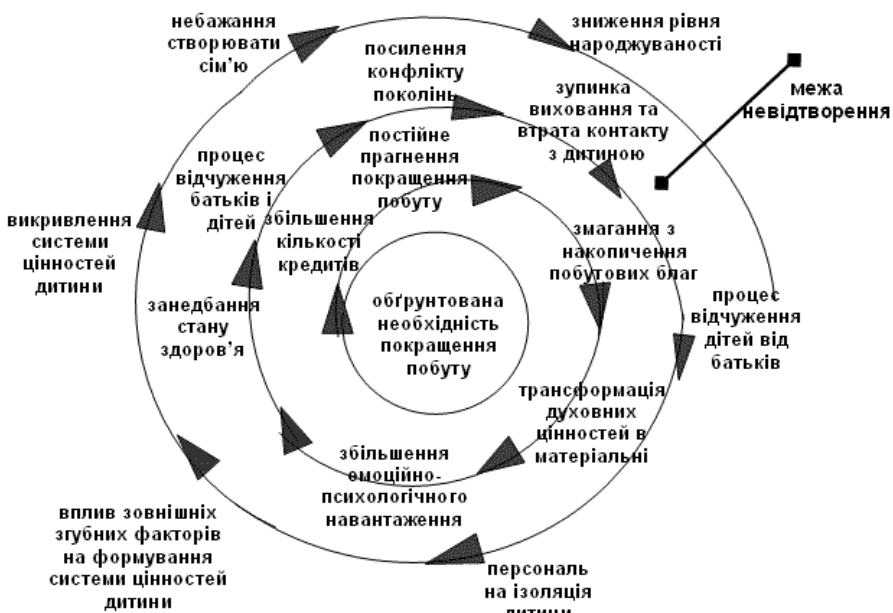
небажання створювати сім'ю

зниження рівня народжуваності

посилення конфлікту поколінь

межа невідтворення

зупинка виховання та втрата контакту з дитиною

процес відчуження батьків і дітей

постійне прагнення покращення побуту

викривлення системи цінностей дитини

збільшення кількості кредитів

змагання з накопичення побутових благ

занедбання стану здоров'я

обґрунтована необхідність покращення побуту

процес відчуження дітей від батьків

трансформація духовних цінностей в матеріальні

збільшення емоційно-психологічного навантаження

вплив зовнішніх згубних факторів на формування системи цінностей дитини

персональна ізоляція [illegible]